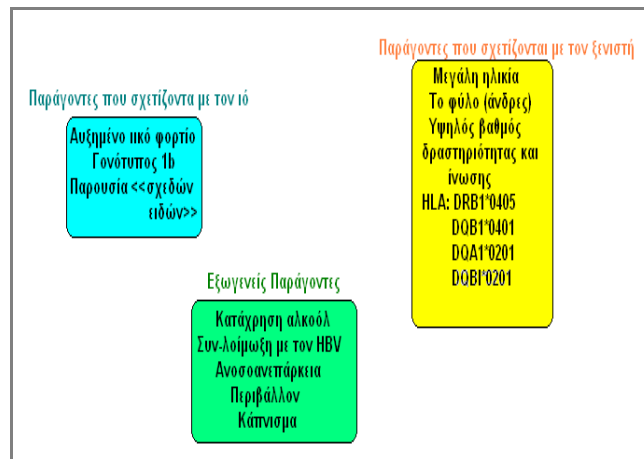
Παράγοντες που σχετίζονται με τον ξενιστή

Μεγάλη ηλικία
Το φύλο (άνδρες)
Υψηλός βαθμός δραστηριότητας και ίνωσης
HLA: DRB1*0405
DQB1*0401
DQA1*0201
DQBI*0201

Παράγοντες που σχετίζοντα με τον ιό

Αυξημένο ιικό φορτίο
Γονότυπος 1b
Παρουσία <<σχεδών ειδών>>

Εξωγενείς Παράγοντες

Κατάχρηση αλκοόλ
Συν-λοίμωξη με τον HBV
Ανοσοανεπάρκεια
Περιβάλλον
Κάπνισμα